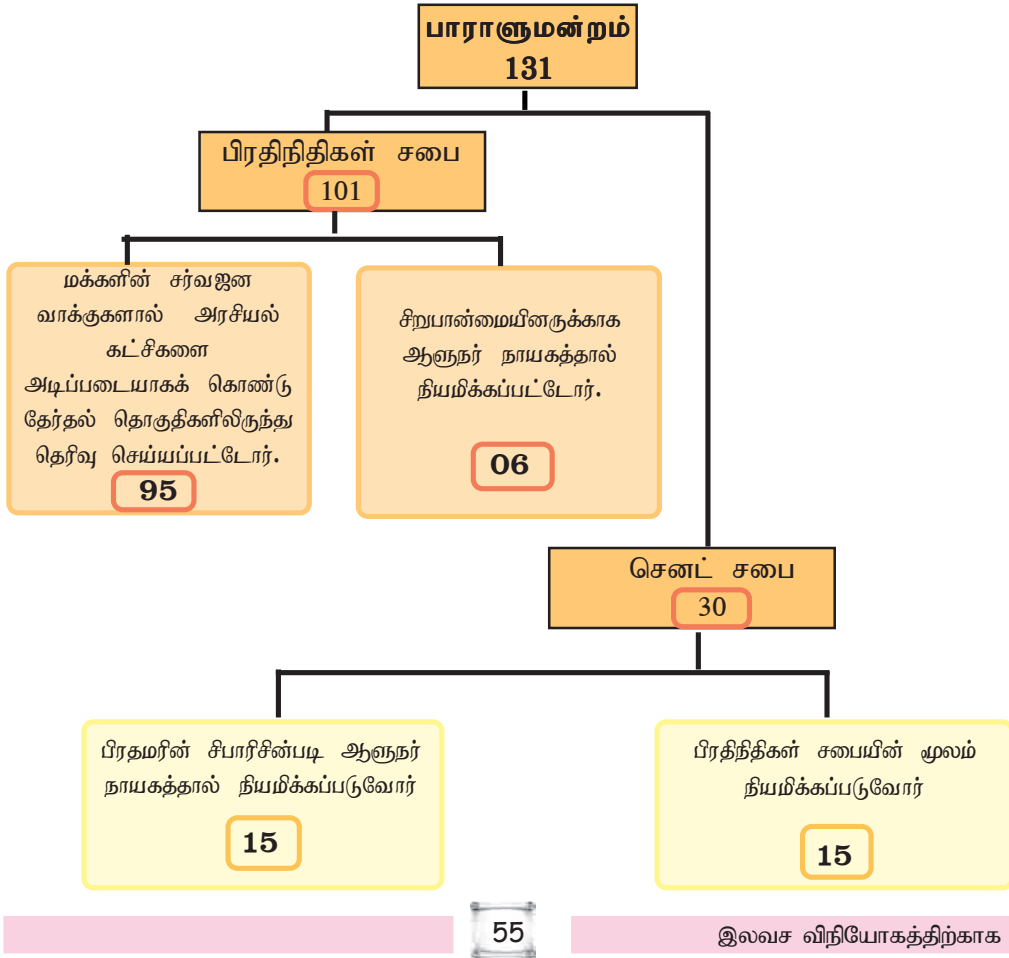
பாராளுமன்றம்
131

பிரதிநிதிகள் சபை
101

மக்களின் சர்வஜன வாக்குகளால் அரசியல் கட்சிகளை அடிப்படையாகக் கொண்டு தேர்தல் தொகுதிகளிலிருந்து தெரிவு செய்யப்பட்டோர்.
95

சிறுபான்மையினருக்காக ஆளுநர் நாயகத்தால் நியமிக்கப்பட்டோர்.
06

செனட் சபை
30

பிரதமரின் சிபாரிசின்படி ஆளுநர் நாயகத்தால் நியமிக்கப்படுவோர்
15

பிரதிநிதிகள் சபையின் மூலம் நியமிக்கப்படுவோர்
15

55

இலவச விநியோகத்திற்காக